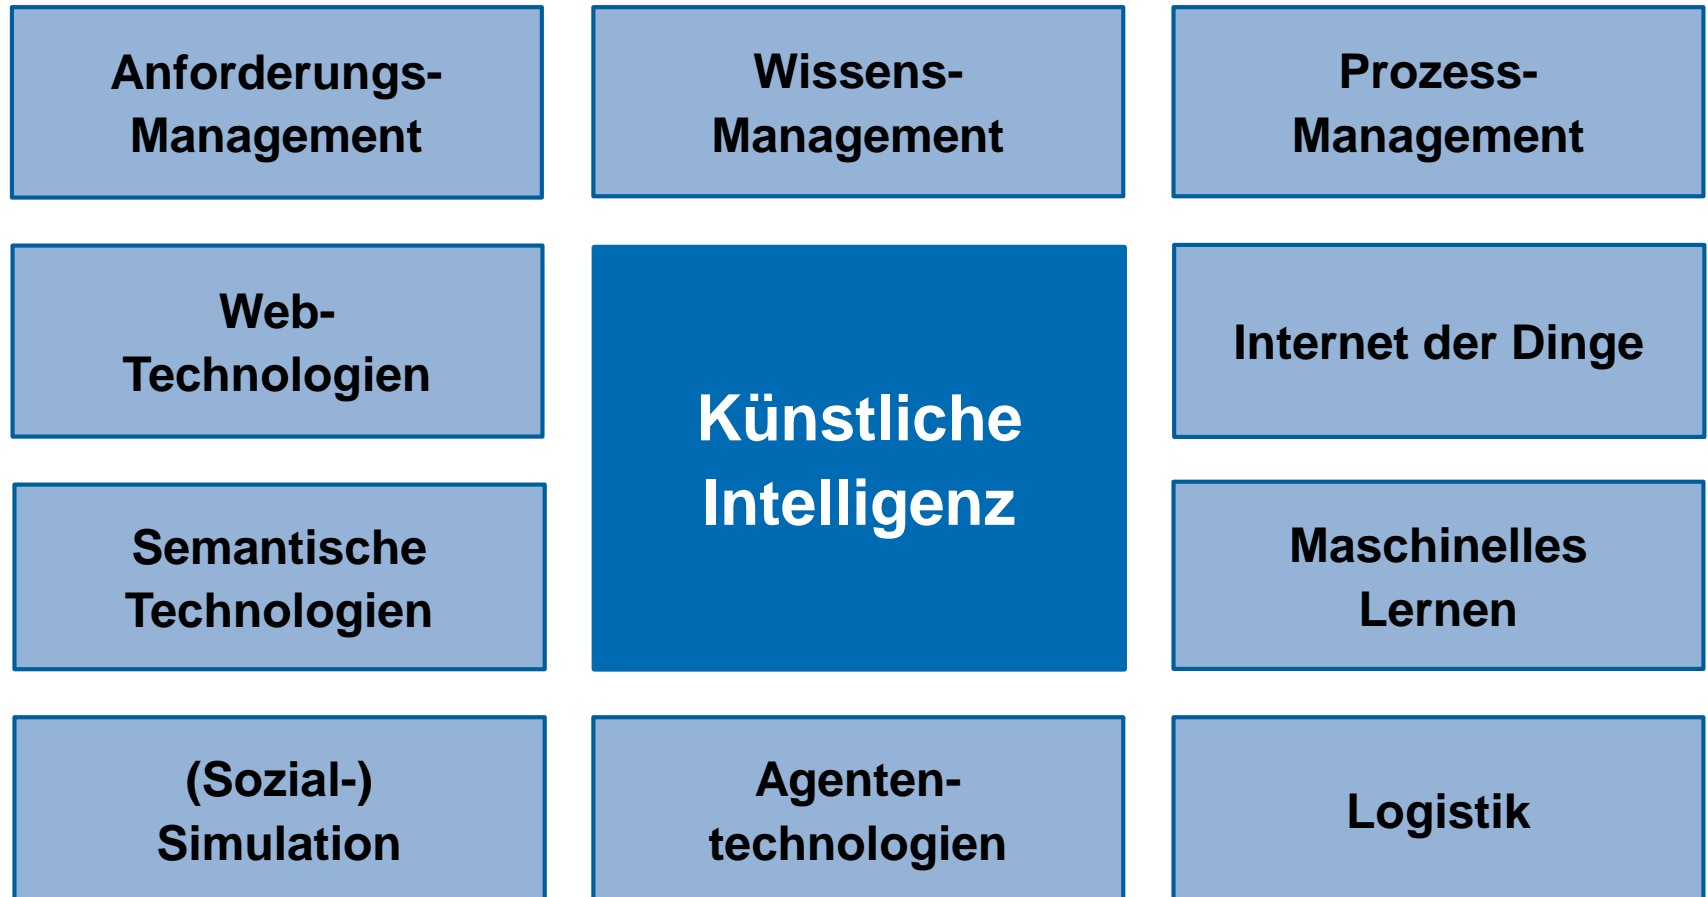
Anforderungs-Management

Wissens-Management

Prozess-Management

Web-Technologien

Künstliche Intelligenz

Internet der Dinge

Semantische Technologien

Maschinelles Lernen

(Sozial-) Simulation

Agenten-technologien

Logistik